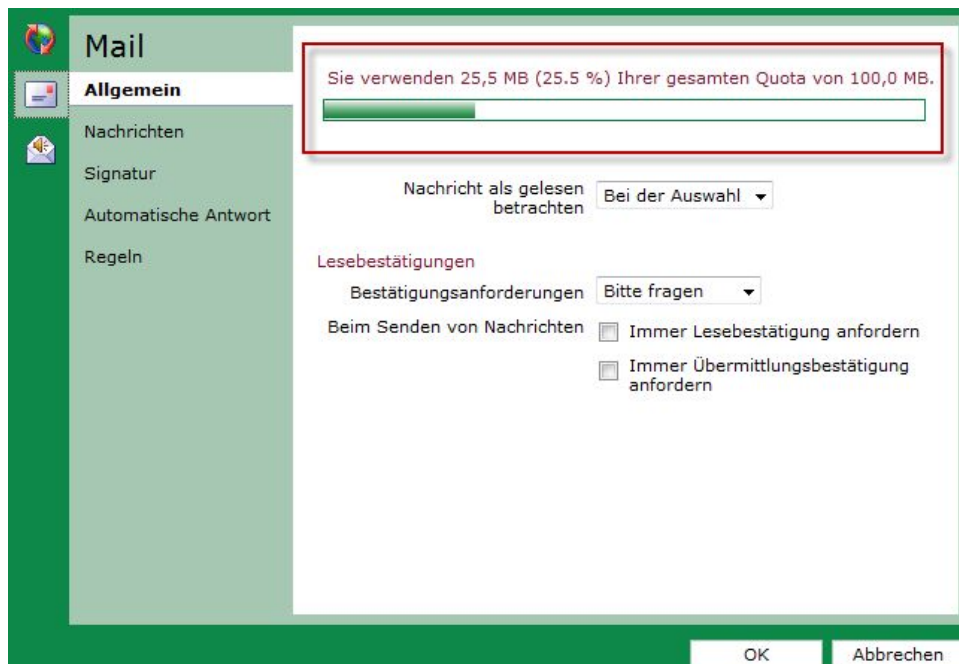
Mail

Allgemein

Nachrichten

Signatur

Automatische Antwort

Regeln

Sie verwenden 25,5 MB (25.5 %) Ihrer gesamten Quota von 100,0 MB.

Nachricht als gelesen betrachten
Bei der Auswahl

Lesebestätigungen

Bestätigungsanforderungen
Bitte fragen

Beim Senden von Nachrichten
Immer Lesebestätigung anfordern

Immer Übermittlungsbestätigung anfordern

OK
Abbrechen